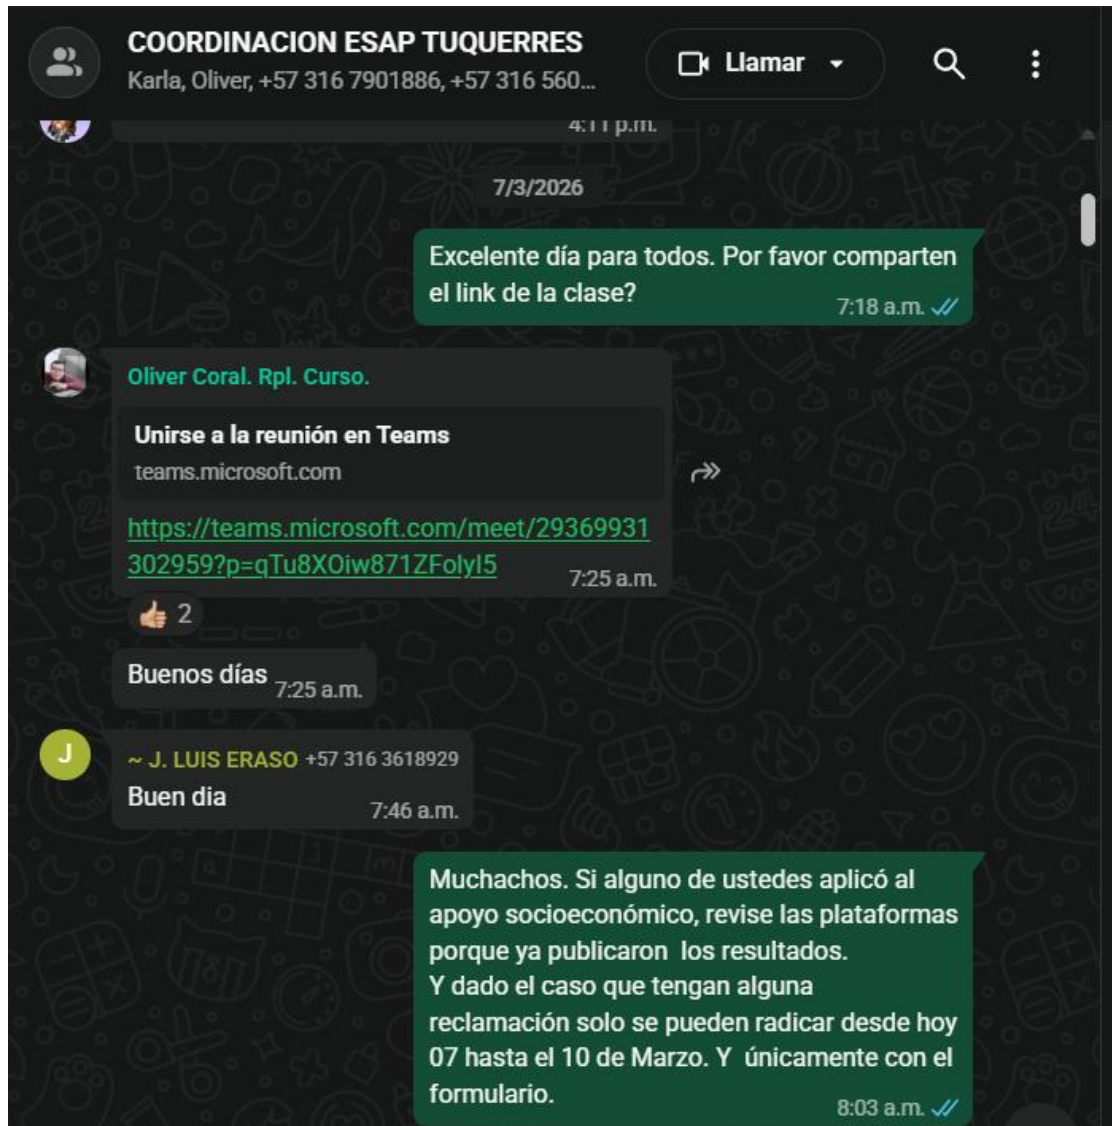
COORDINACION ESAP TUQUERRES
Karla, Oliver, +57 316 7901886, +57 316 560...

Llamar

4:11 p.m.

7/3/2026

Excelente día para todos. Por favor comparten el link de la clase? 7:18 a.m.

Oliver Coral. Rpl. Curso.

Unirse a la reunión en Teams
teams.microsoft.com

https://teams.microsoft.com/meet/29369931302959?p=qTu8XOiw871ZFolyI5 7:25 a.m.

👍 2

Buenos días 7:25 a.m.

~ J. LUIS ERASO +57 316 3618929
Buen dia 7:46 a.m.

Muchachos. Si alguno de ustedes aplicó al apoyo socioeconómico, revise las plataformas porque ya publicaron los resultados.
Y dado el caso que tengan alguna reclamación solo se pueden radicar desde hoy 07 hasta el 10 de Marzo. Y únicamente con el formulario. 8:03 a.m.